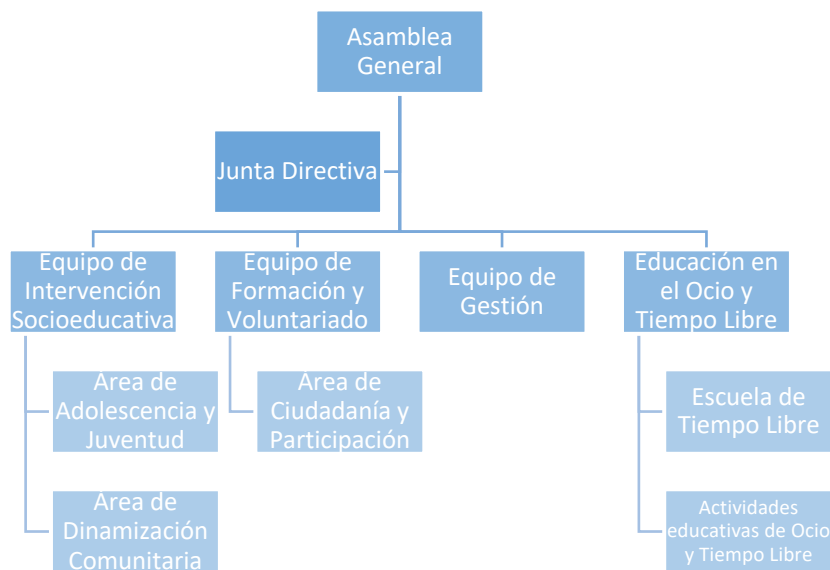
Asamblea General

Junta Directiva

Equipo de Intervención Socioeducativa

Área de Adolescencia y Juventud

Área de Dinamización Comunitaria

Equipo de Formación y Voluntariado

Área de Ciudadanía y Participación

Equipo de Gestión

Educación en el Ocio y Tiempo Libre

Escuela de Tiempo Libre

Actividades educativas de Ocio y Tiempo Libre